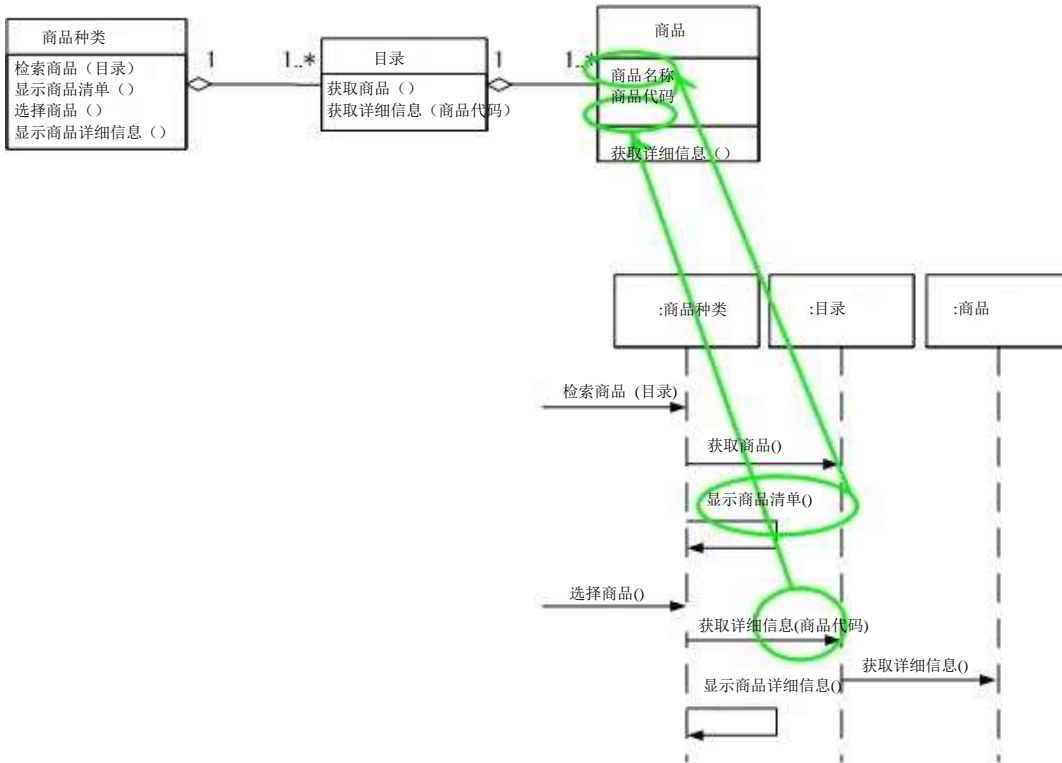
商品种类

检索商品（目录）
显示商品清单（）
选择商品（）
显示商品详细信息（）

1

1..*

目录

获取商品（）
获取详细信息（商品代码）

1

1..*

商品

商品名称
商品代码

获取详细信息（）

:商品种类

:目录

:商品

检索商品 (目录)

获取商品()

显示商品清单()

选择商品()

获取详细信息(商品代码)

获取详细信息()

显示商品详细信息()